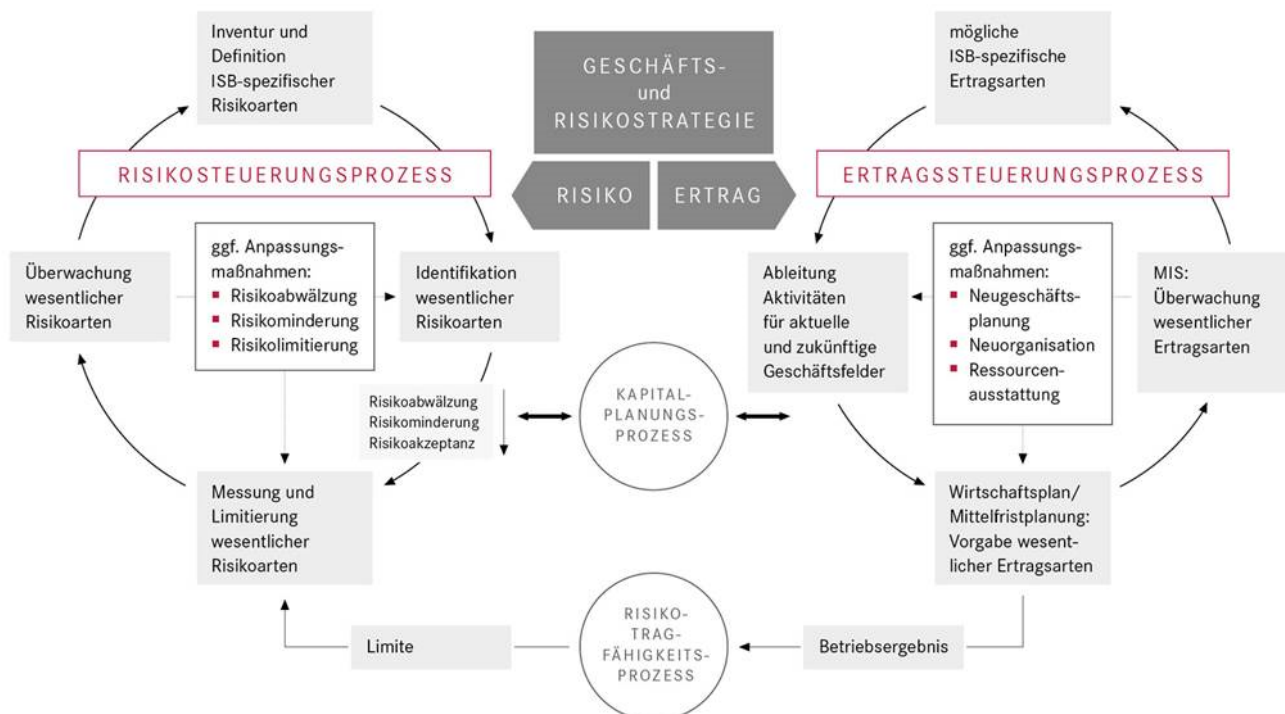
Inventur und Definition ISB-spezifischer Risikoarten

GESCHÄFTS- und RISIKOSTRATEGIE

mögliche ISB-spezifische Ertragsarten

RISIKOSTEUERUNGSPROZESS

RISIKO

ERTRAG

ERTRAGSSTEUERUNGSPROZESS

Überwachung wesentlicher Risikoarten

ggf. Anpassungsmaßnahmen:
- Risikoabwälzung
- Risikominderung
- Risikolimitierung

Identifikation wesentlicher Risikoarten

Ableitung Aktivitäten für aktuelle und zukünftige Geschäftsfelder

ggf. Anpassungsmaßnahmen:
- Neugeschäftsplanung
- Neuorganisation
- Ressourcenausstattung

MIS: Überwachung wesentlicher Ertragsarten

Risikoabwälzung
Risikominderung
Risikoakzeptanz

KAPITALPLANUNGSPROZESS

Messung und Limitierung wesentlicher Risikoarten

Wirtschaftsplan/ Mittelfristplanung: Vorgabe wesentlicher Ertragsarten

Limite

RISIKOTRAGFÄHIGKEITSPROZESS

Betriebsergebnis